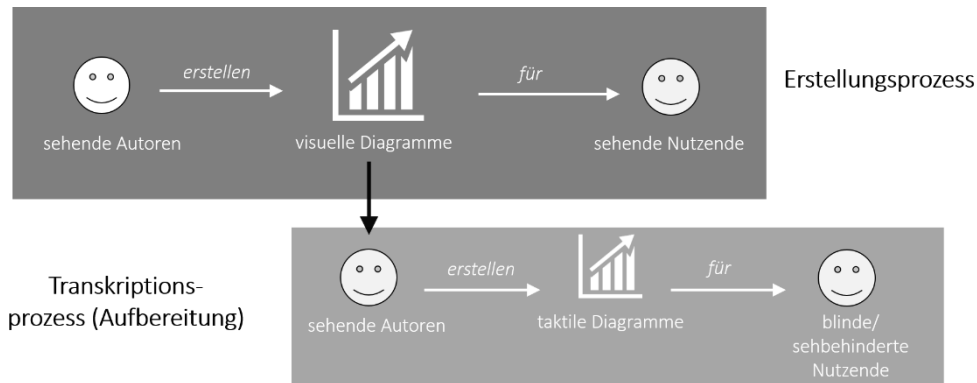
sehende Autoren

erstellen

visuelle Diagramme

für

sehende Nutzende

Erstellungsprozess

Transkriptions-prozess (Aufbereitung)

sehende Autoren

erstellen

taktile Diagramme

für

blinde/ sehbehinderte Nutzende